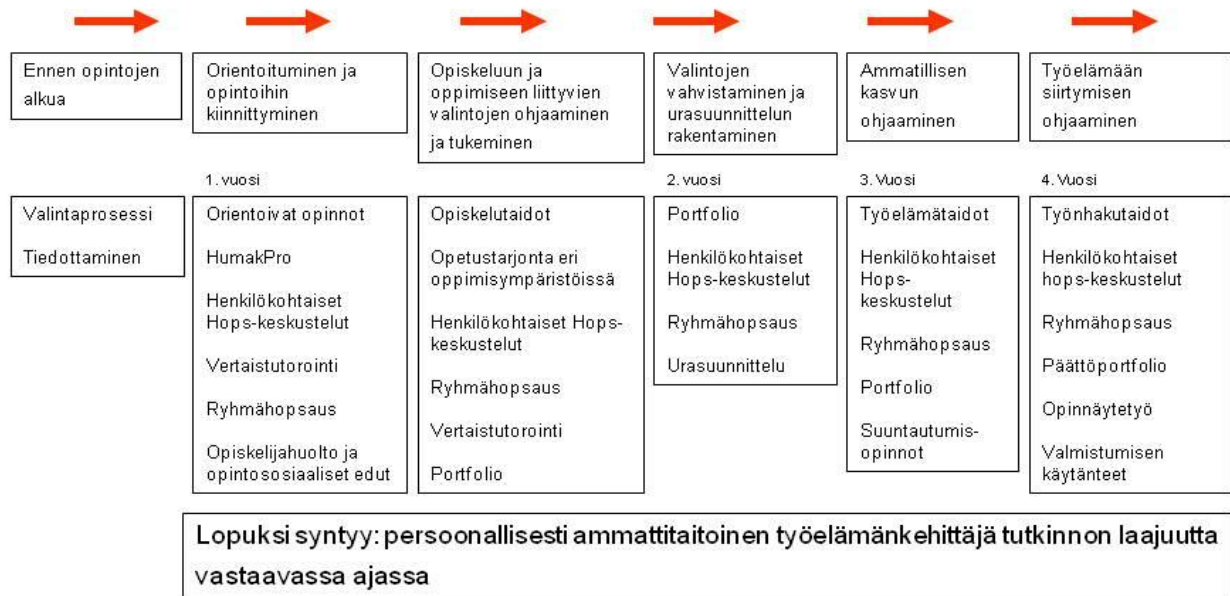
Ennen opintojen alkua

Orientoituminen ja opintoihin kiinnittyminen

Opiskeluun ja oppimiseen liittyvien valintojen ohjaaminen ja tukeminen

Valintojen vahvistaminen ja urasuunnittelun rakentaminen

Ammatillisen kasvun ohjaaminen

Työelämään siirtymisen ohjaaminen

1. vuosi

2. vuosi

3. Vuosi

4. Vuosi

Valintaprosessi

Tiedottaminen

Orientoivat opinnot

HumakPro

Henkilökohtaiset Hops-keskustelut

Vertaistutorointi

Ryhmähopsaus

Opiskelijahuolto ja opintososiaaliset edut

Opiskelutaidot

Opetustarjonta eri oppimisympäristöissä

Henkilökohtaiset Hops-keskustelut

Ryhmähopsaus

Vertaistutorointi

Portfolio

Portfolio

Henkilökohtaiset Hops-keskustelut

Ryhmähopsaus

Urasuunnittelu

Työelämätaidot

Henkilökohtaiset Hops-keskustelut

Ryhmähopsaus

Portfolio

Suuntautumis-opinnot

Työnhakutaidot

Henkilökohtaiset hops-keskustelut

Ryhmähopsaus

Päättöportfolio

Opinnäytetyö

Valmistumisen käytänteet

Lopuksi syntyy: persoonallisesti ammattitaitoinen työelämänkehittäjä tutkinnon laajuutta vastaavassa ajassa